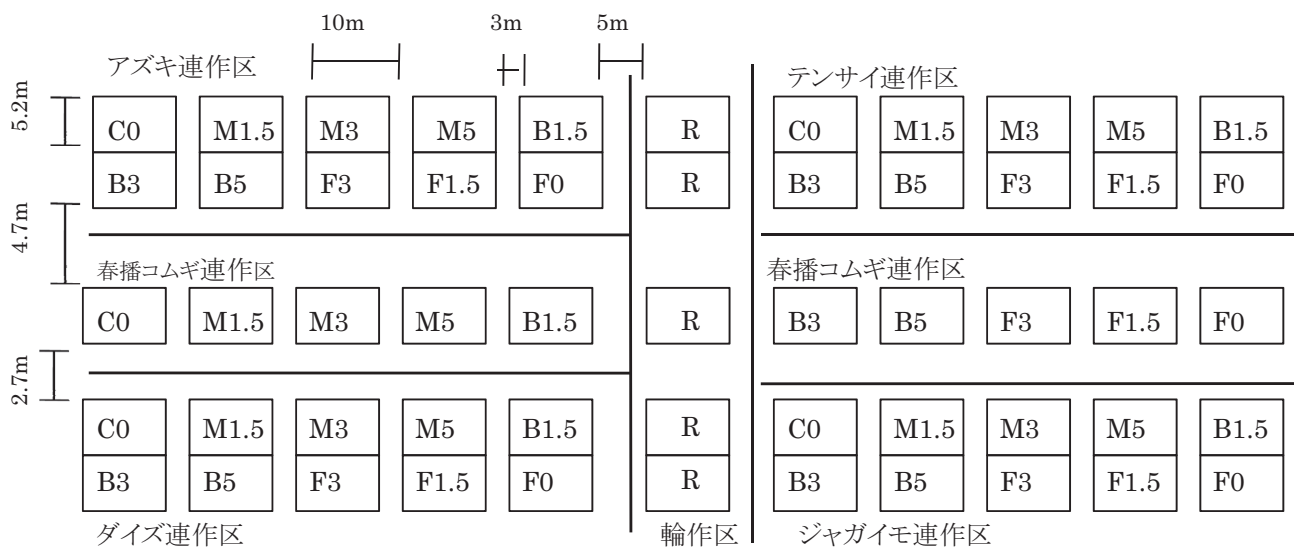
10m 3m 5m

5.2m

4.7m

2.7m

アズキ連作区

C0 M1.5 M3 M5 B1.5
B3 B5 F3 F1.5 F0

R
R

テンサイ連作区

C0 M1.5 M3 M5 B1.5
B3 B5 F3 F1.5 F0

春播コムギ連作区

C0 M1.5 M3 M5 B1.5

R

春播コムギ連作区

B3 B5 F3 F1.5 F0

C0 M1.5 M3 M5 B1.5
B3 B5 F3 F1.5 F0

R
R

C0 M1.5 M3 M5 B1.5
B3 B5 F3 F1.5 F0

ダイズ連作区

輪作区

ジャガイモ連作区